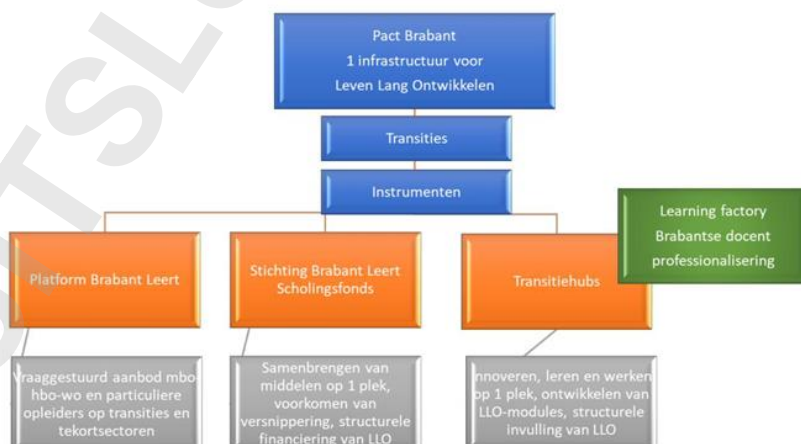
Pact Brabant
1 infrastructuur voor
Leven Lang Ontwikkelen

Transities

Instrumenten

Learning factory
Brabantse docent
professionalisering

Platform Brabant Leert

Stichting Brabant Leert Scholingsfonds

Transitiehubs

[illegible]raaggestuurd aanbod mbo hbo-wo en particuliere opleiders op transities en tekortsectoren

Samenbrengen van middelen op 1 plek, voorkomen van versnippering, structurele financiering van LLO

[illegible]nnoveren, leren en werken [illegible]p 1 plek, ontwikkelen van LLO-modules, structurele invulling van LLO